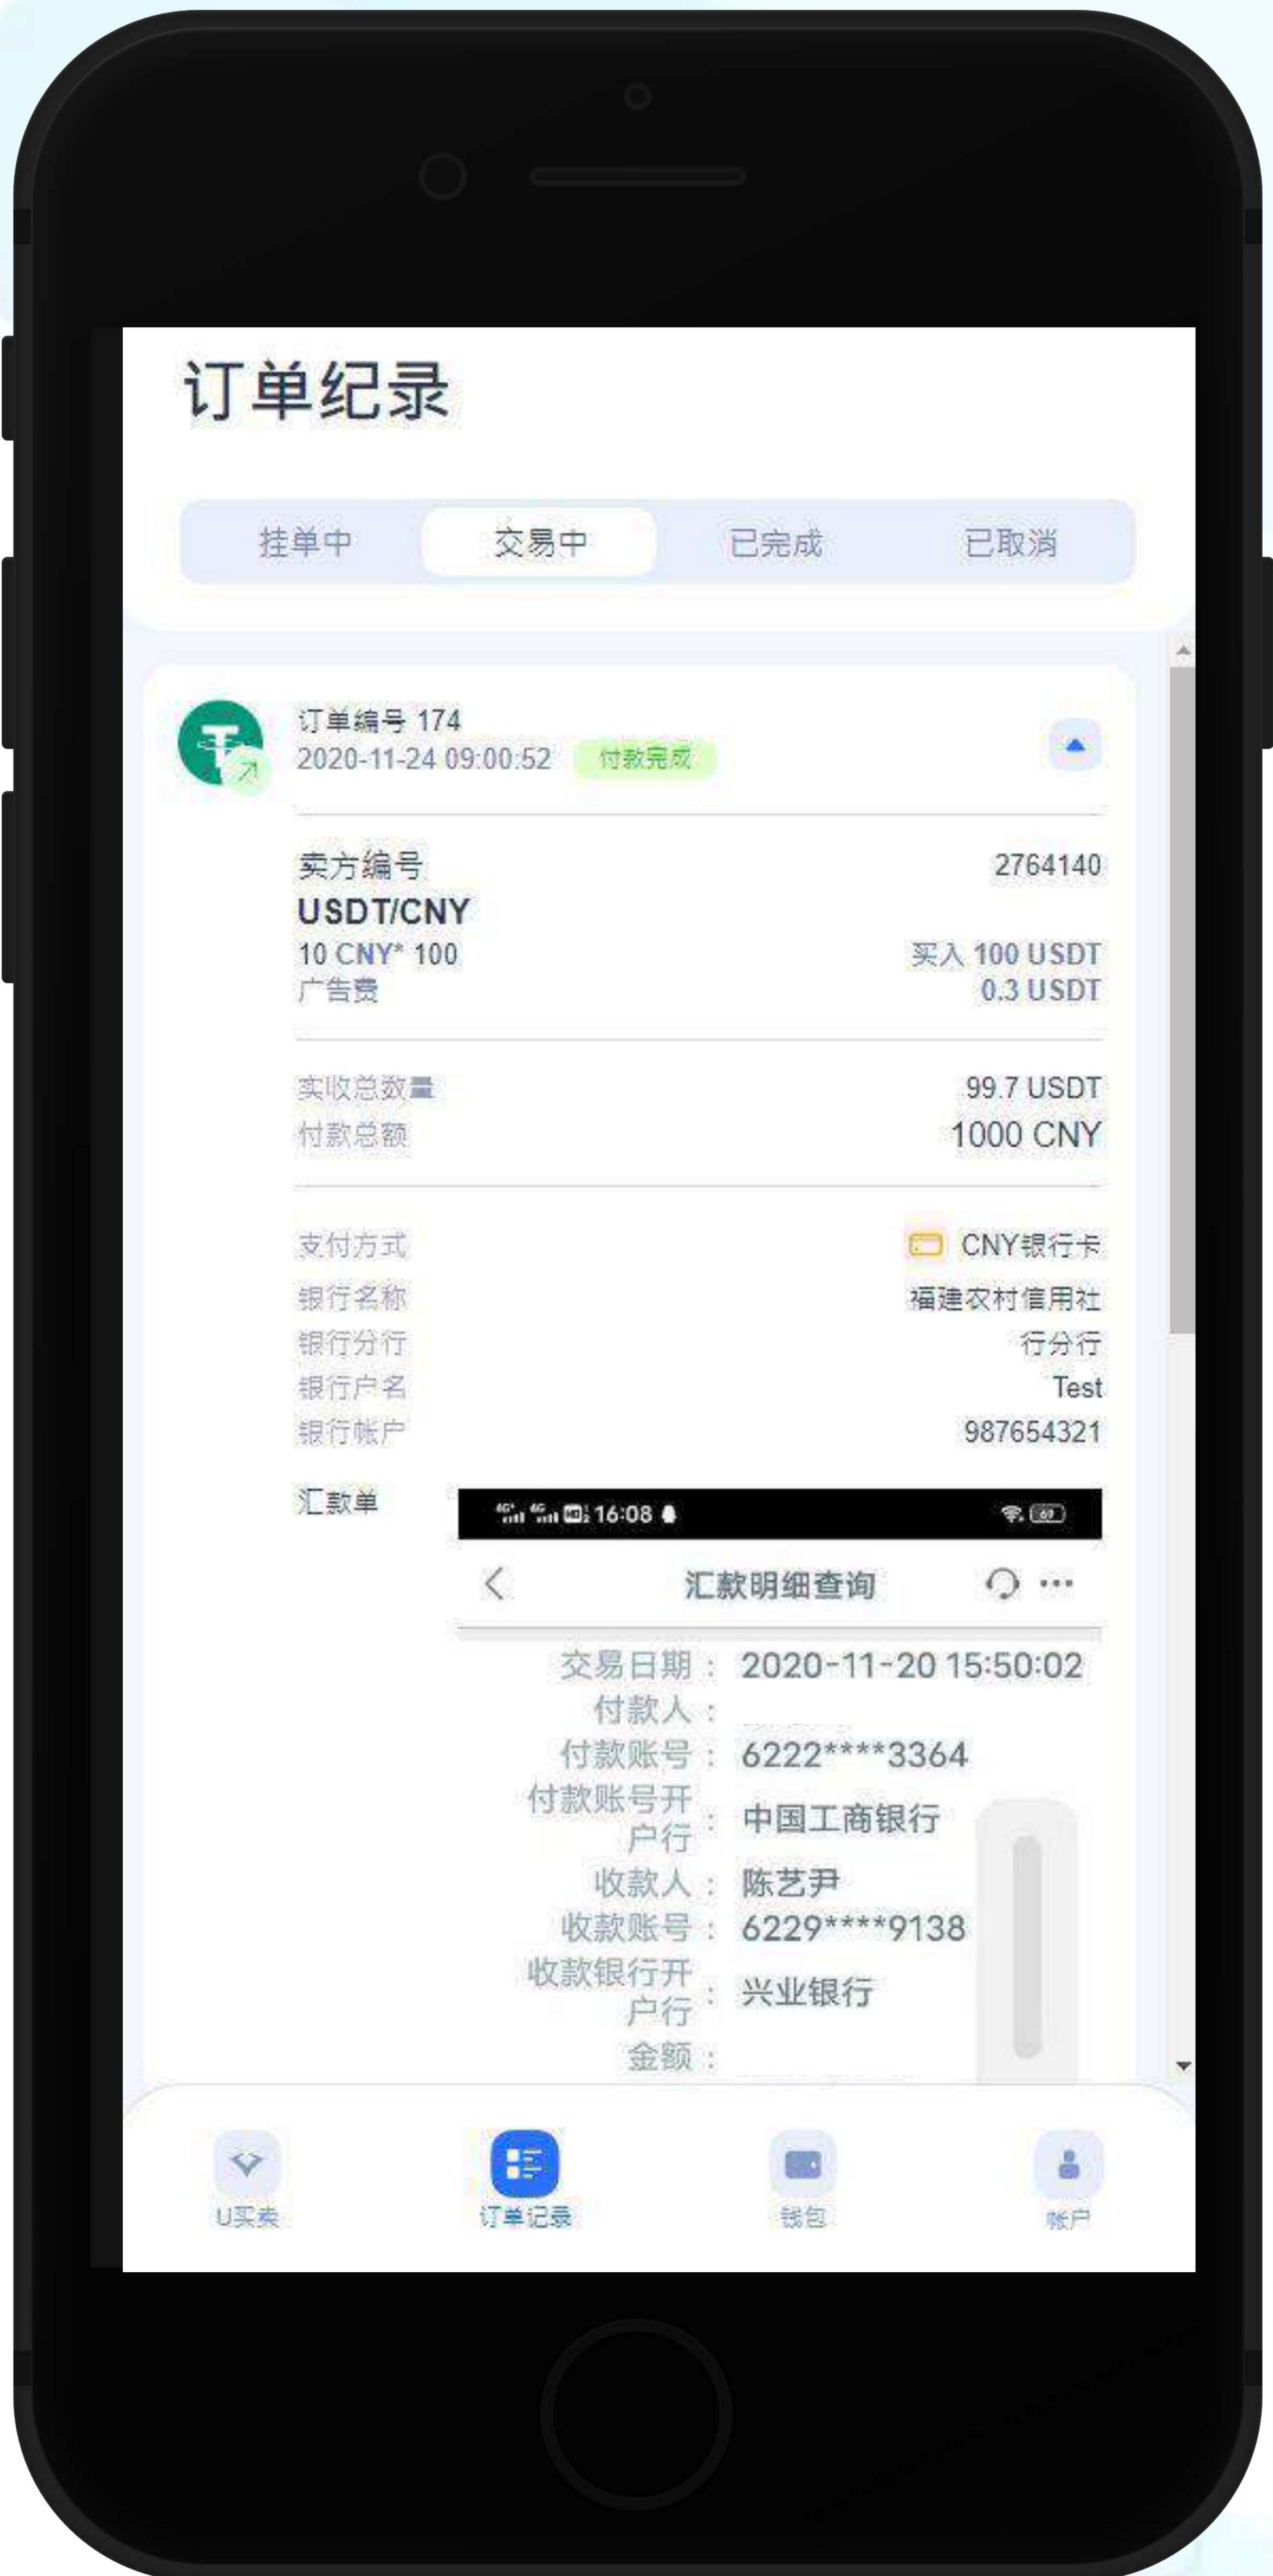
订单纪录

挂单中 交易中 已完成 已取消

订单编号 174
2020-11-24 09:00:52 付款完成

卖方编号 2764140
USDT/CNY
10 CNY* 100 买入 100 USDT
广告费 0.3 USDT

实收总数量 99.7 USDT
付款总额 1000 CNY

支付方式 CNY银行卡
银行名称 福建农村信用社
银行分行 行分行
银行户名 Test
银行帐户 987654321

汇款单

16:08

汇款明细查询

交易日期： 2020-11-20 15:50:02
付款人：
付款账号： 6222****3364
付款账号开户行： 中国工商银行
收款人： 陈艺尹
收款账号： 6229****9138
收款银行开户行： 兴业银行
金额：

U买卖 订单记录 钱包 账户